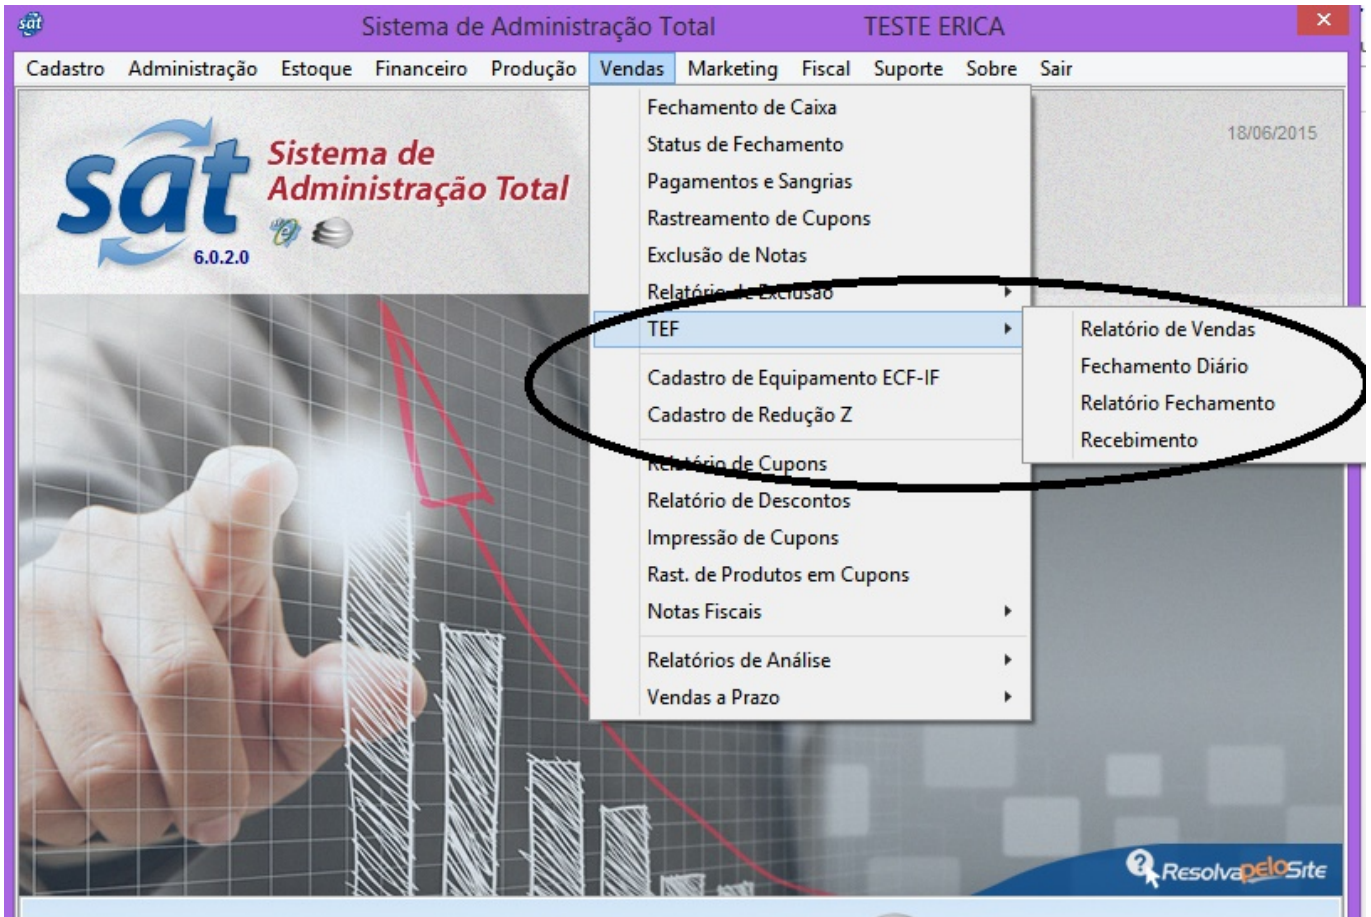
Sistema de Administração Total TESTE ERICA

Cadastro Administração Estoque Financeiro Produção Vendas Marketing Fiscal Suporte Sobre Sair

sat Sistema de Administração Total 6.0.2.0

18/06/2015

Fechamento de Caixa
Status de Fechamento
Pagamentos e Sangrias
Rastreamento de Cupons
Exclusão de Notas
Relatório de Exclusão
TEF
Cadastro de Equipamento ECF-IF
Cadastro de Redução Z
Relatório de Cupons
Relatório de Descontos
Impressão de Cupons
Rast. de Produtos em Cupons
Notas Fiscais
Relatórios de Análise
Vendas a Prazo

Relatório de Vendas
Fechamento Diário
Relatório Fechamento
Recebimento

ResolvapeloSite